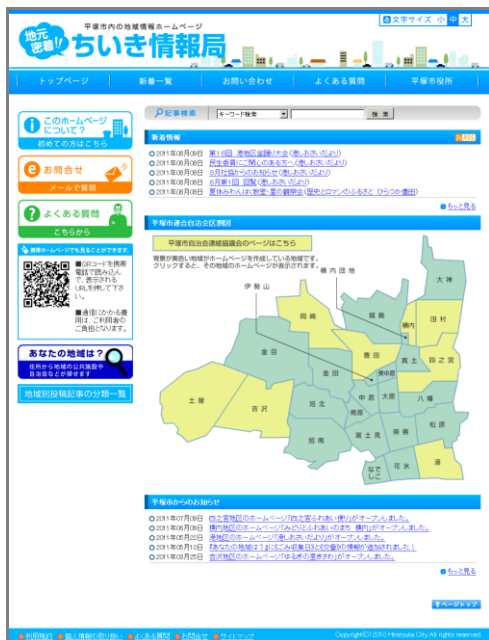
平塚市内の地域情報ホームページ
地元密着!! ちいき情報局

文字サイズ 小 中 大

トップページ | 新着一覧 | お問い合わせ | よくある質問 | 平塚市役所

このホームページについて?
初めての方はこちら

お問合せ
メールで質問

よくある質問
こちらから

携帯ホームページでも見ることができます。

■QRコードを携帯電話で読み込んで、表示されるURLを押して下さい。

■通信にかかる費用は、ご利用者のご負担となります。

あなたの地域は?
住所から地域の公共施設や自治会などが探せます

地域別投稿記事の分類一覧

記事検索 キーワード検索 検索

新着情報 RSS

2011年08月09日 第1回 港地区留鳳(?)大会(港しおかぜだより)
2011年08月09日 民生委員にご関心のある方へ(港しおかぜだより)
2011年08月08日 8月社協からのお知らせ(港しおかぜだより)
2011年08月08日 8月第1回 回覧(港しおかぜだより)
2011年08月08日 夏休みわんぱく教室・星の観察会(歴史とロマンのふるさと ひらつか豊田)

もっと見る

平塚市連合自治会区別図

平塚市自治会連絡協議会のページはこちら

背景が黄色い地域がホームページを作成している地域です。クリックすると、その地域のホームページが表示されます。

伊勢山 横内団地 大神 岡崎 城島 横内 田村 金目 豊田 真土 四之宮 金田 崇善 土屋 吉沢 旭北 中原 八幡 大原 松原 旭南 南原 富士見 港 花水 なでしこ 須賀 城山 崇善地

平塚市からのお知らせ

2011年07月08日 四之宮地区のホームページ「四之宮ふれあい便り」がオープンしました。
2011年06月08日 横内地区のホームページ「みどりとふれあいのまち 横内」がオープンしました。
2011年05月22日 港地区のホームページ「港しおかぜだより」がオープンしました。
2011年05月10日 「あなたの地域は?」にごみ収集日と位置図情報が追加されました!
2011年03月25日 吉沢地区のホームページ「ゆるぎの里きさわ」がオープンしました。

もっと見る

ページトップ

利用規約 | 個人情報の取り扱い | よくある質問 | お問合せ | サイトマップ
Copyright(C) 2010 Hiratsuka City. All rights reserved.